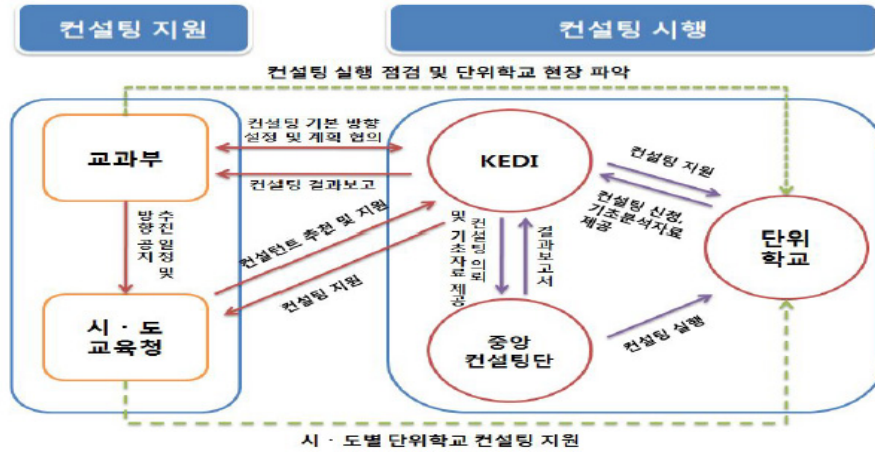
컨설팅 지원

컨설팅 시행

컨설팅 실행 점검 및 단위학교 현장 파악

교과부

컨설팅 기본 방향 설정 및 계획 협의

컨설팅 결과보고

KEDI

컨설팅 지원

컨설팅 신청, 기초분석자료 제공

단위 학교

추진 일정 및 방향 공지

컨설턴트 추천 및 지원

컨설팅 지원

시 · 도 교육청

컨설팅 의뢰 및 기초자료 제공

결과보고서

중앙 컨설팅단

컨설팅 실행

시 · 도별 단위학교 컨설팅 지원